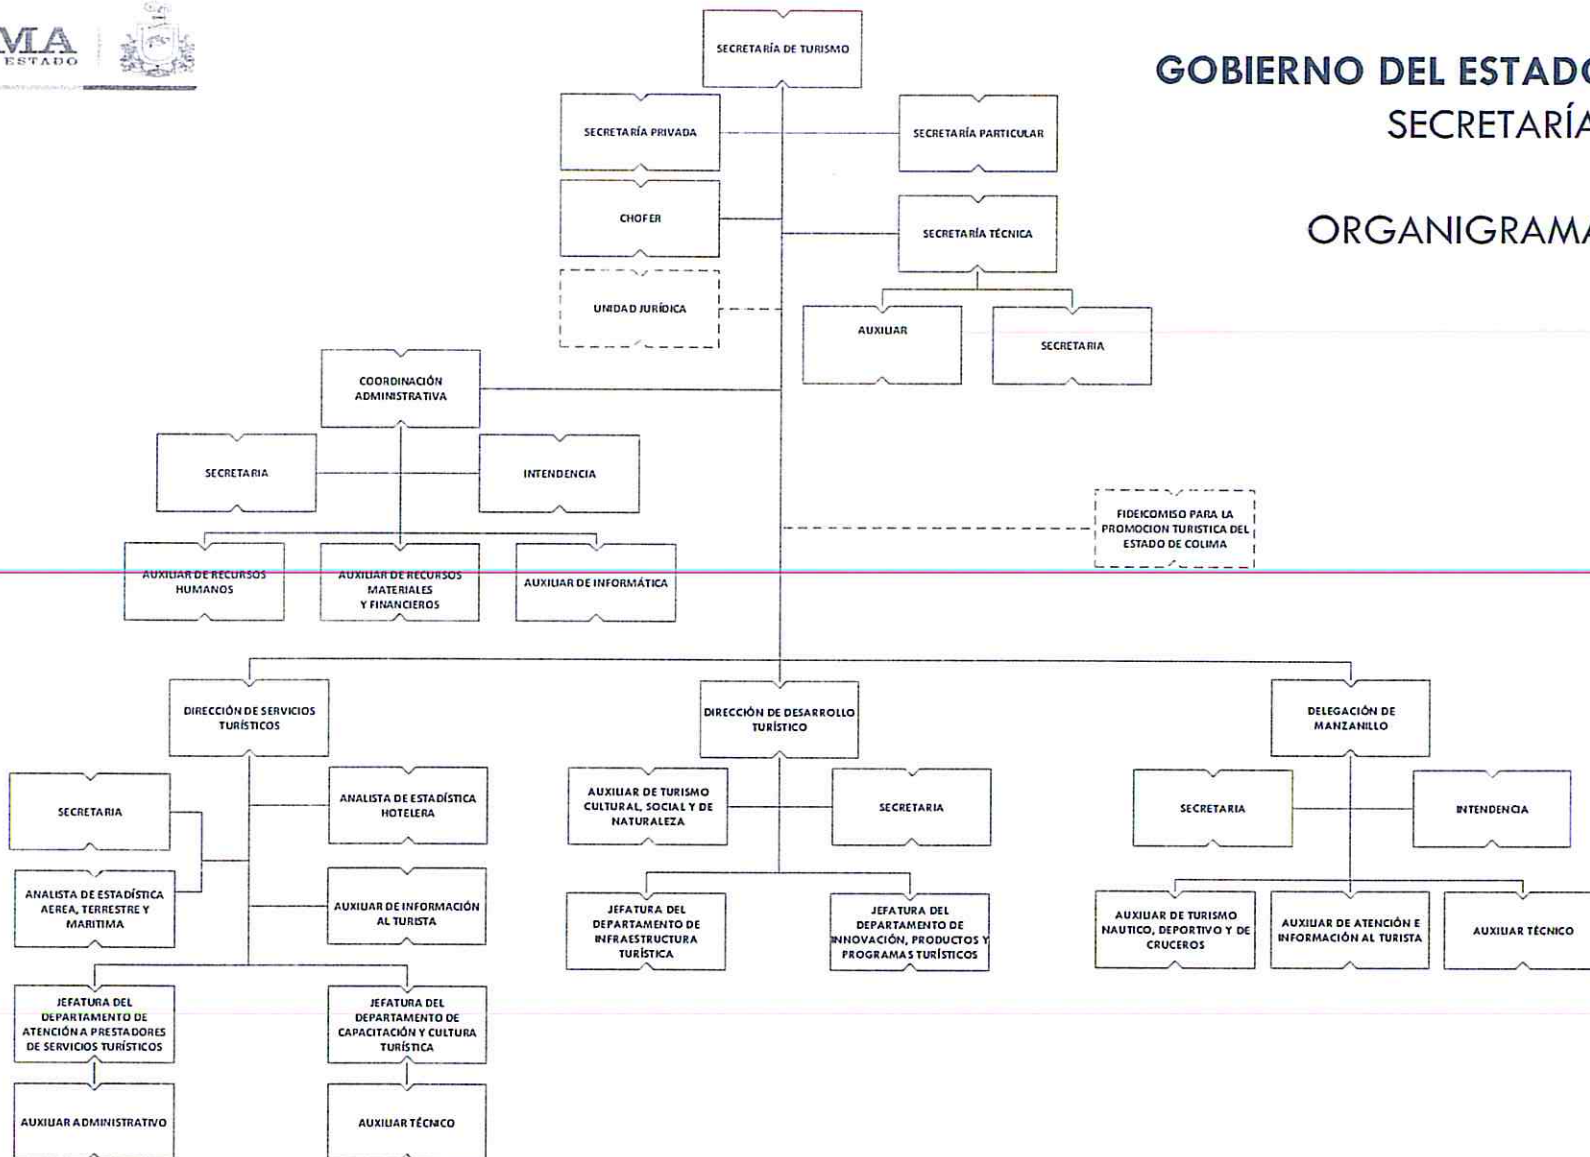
MA
ESTADO

GOBIERNO DEL ESTADO
SECRETARÍA

ORGANIGRAMA

SECRETARÍA DE TURISMO

SECRETARÍA PRIVADA

SECRETARÍA PARTICULAR

CHOFER

SECRETARÍA TÉCNICA

UNIDAD JURÍDICA

AUXILIAR

SECRETARIA

COORDINACIÓN ADMINISTRATIVA

SECRETARIA

INTENDENCIA

FIDEICOMISO PARA LA PROMOCION TURISTICA DEL ESTADO DE COLIMA

AUXILIAR DE RECURSOS HUMANOS

AUXILIAR DE RECURSOS MATERIALES Y FINANCIEROS

AUXILIAR DE INFORMÁTICA

DIRECCIÓN DE SERVICIOS TURÍSTICOS

DIRECCIÓN DE DESARROLLO TURÍSTICO

DELEGACIÓN DE MANZANILLO

SECRETARIA

ANALISTA DE ESTADÍSTICA HOTELERA

ANALISTA DE ESTADÍSTICA AEREA, TERRESTRE Y MARITIMA

AUXIUAR DE INFORMACIÓN AL TURISTA

AUXILIAR DE TURISMO CULTURAL, SOCIAL Y DE NATURALEZA

SECRETARIA

JEFATURA DEL DEPARTAMENTO DE INFRAESTRUCTURA TURÍSTICA

JEFATURA DEL DEPARTAMENTO DE INNOVACIÓN, PRODUCTOS Y PROGRAMAS TURÍSTICOS

SECRETARIA

INTENDENCIA

AUXILIAR DE TURISMO NAUTICO, DEPORTIVO Y DE CRUCEROS

AUXILIAR DE ATENCIÓN E INFORMACIÓN AL TURISTA

AUXILIAR TÉCNICO

JEFATURA DEL DEPARTAMENTO DE ATENCIÓN A PRESTADORES DE SERVICIOS TURÍSTICOS

JEFATURA DEL DEPARTAMENTO DE CAPACITACIÓN Y CULTURA TURÍSTICA

AUXILIAR ADMINISTRATIVO

AUXILIAR TÉCNICO